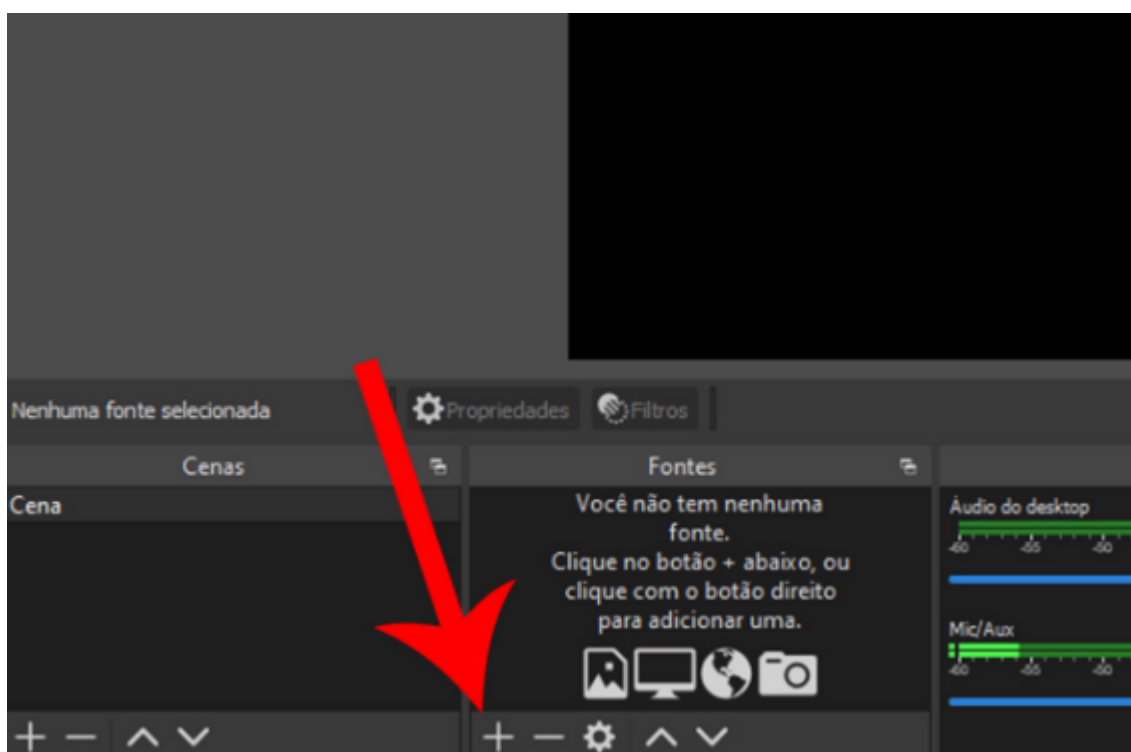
Nenhuma fonte selecionada
Propriedades
Filtros

Cenas
Cena

Fontes
Você não tem nenhuma fonte.
Clique no botão + abaixo, ou clique com o botão direito para adicionar uma.

Áudio do desktop
-60 -55 -50

Mic/Aux
-60 -55 -50